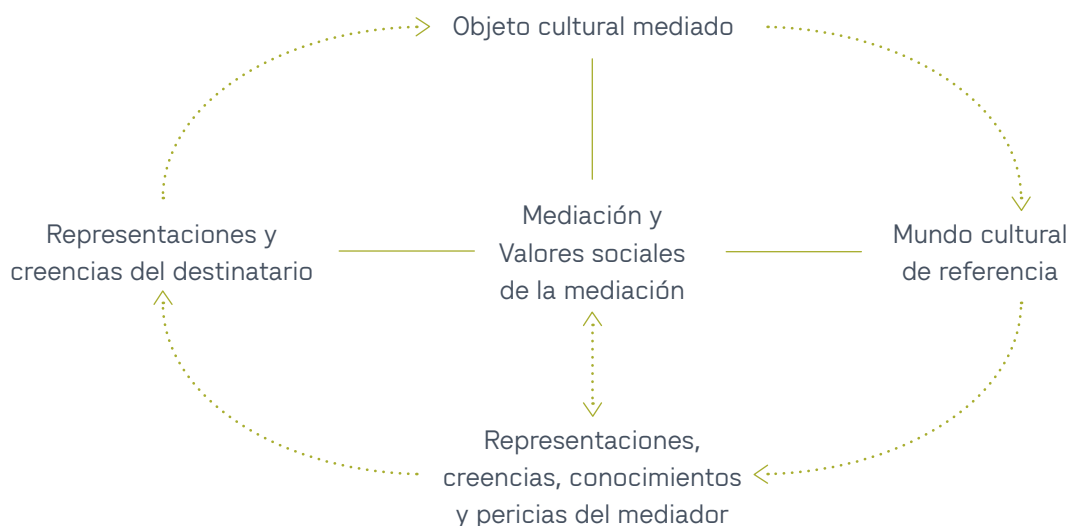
Objeto cultural mediado

Representaciones y creencias del destinatario

Mediación y Valores sociales de la mediación

Mundo cultural de referencia

Representaciones, creencias, conocimientos y pericias del mediador